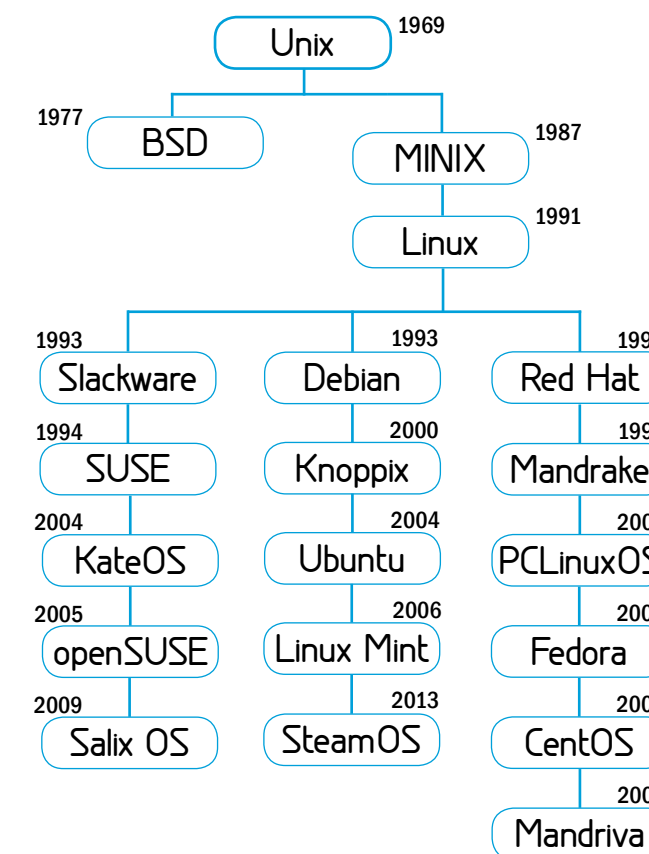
Unix 1969

1977 BSD

MINIX 1987

Linux 1991

1993 Slackware

1994 SUSE

2004 KateOS

2005 openSUSE

2009 Salix OS

1993 Debian

2000 Knoppix

2004 Ubuntu

2006 Linux Mint

2013 SteamOS

199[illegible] Red Hat

199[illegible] Mandrake

200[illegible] PCLinuxO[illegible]

200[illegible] Fedora

200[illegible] CentOS

200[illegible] Mandriva